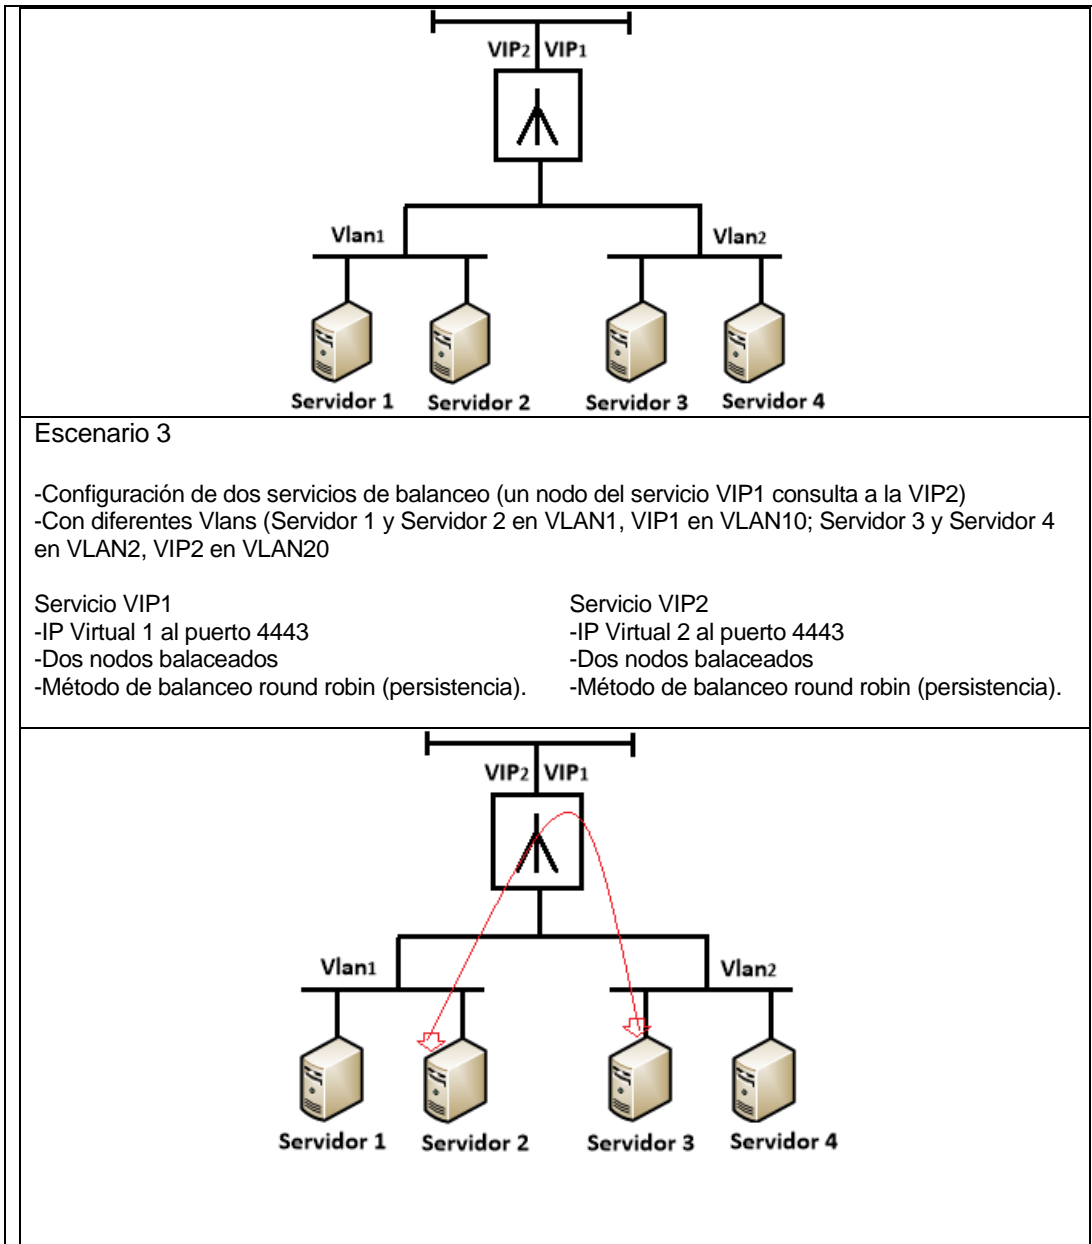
VIP2 VIP1

Vlan1 Vlan2

Servidor 1 Servidor 2 Servidor 3 Servidor 4

Escenario 3

-Configuración de dos servicios de balanceo (un nodo del servicio VIP1 consulta a la VIP2)
-Con diferentes Vlans (Servidor 1 y Servidor 2 en VLAN1, VIP1 en VLAN10; Servidor 3 y Servidor 4 en VLAN2, VIP2 en VLAN20

Servicio VIP1
-IP Virtual 1 al puerto 4443
-Dos nodos balaceados
-Método de balanceo round robin (persistencia).

Servicio VIP2
-IP Virtual 2 al puerto 4443
-Dos nodos balaceados
-Método de balanceo round robin (persistencia).

VIP2 VIP1

Vlan1 Vlan2

Servidor 1 Servidor 2 Servidor 3 Servidor 4